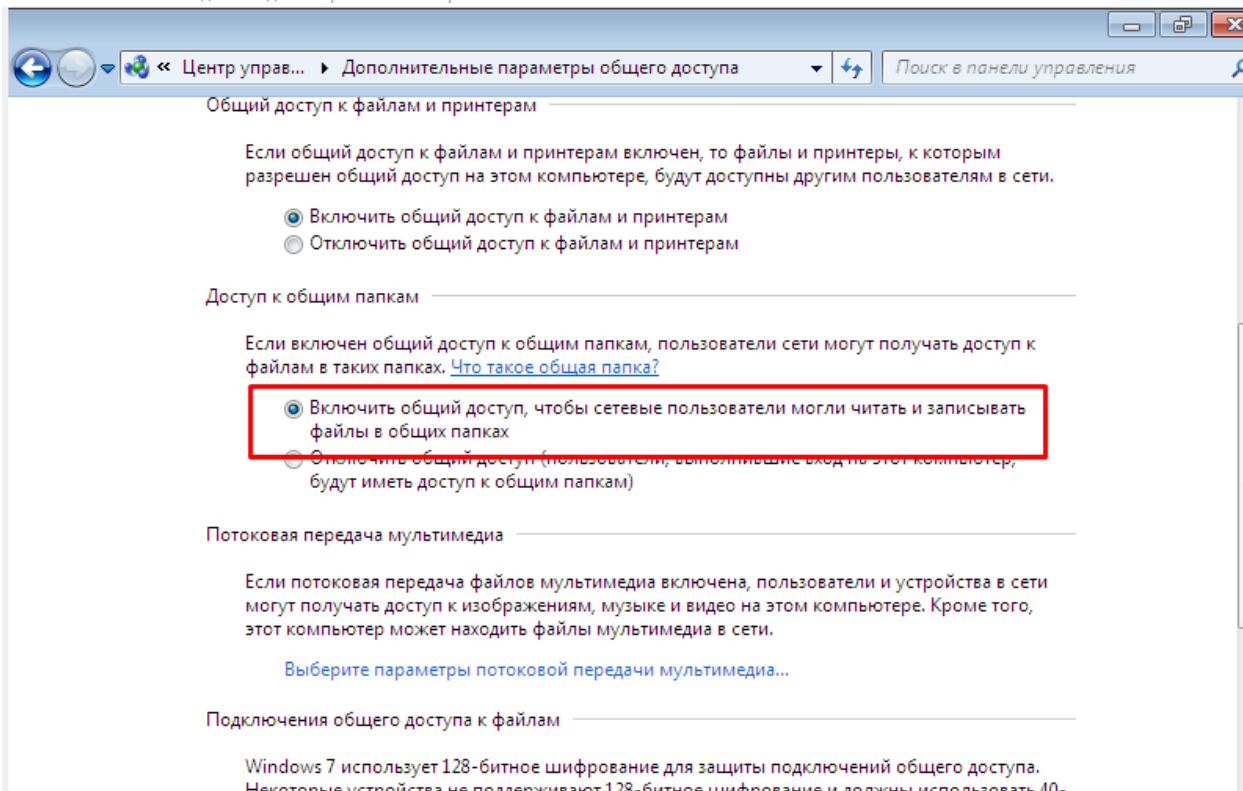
« Центр управ... ▸ Дополнительные параметры общего доступа

Поиск в панели управления

Общий доступ к файлам и принтерам

Если общий доступ к файлам и принтерам включен, то файлы и принтеры, к которым разрешен общий доступ на этом компьютере, будут доступны другим пользователям в сети.

Включить общий доступ к файлам и принтерам
Отключить общий доступ к файлам и принтерам

Доступ к общим папкам

Если включен общий доступ к общим папкам, пользователи сети могут получать доступ к файлам в таких папках. Что такое общая папка?

Включить общий доступ, чтобы сетевые пользователи могли читать и записывать файлы в общих папках
Отключить общий доступ (пользователи, выполнившие вход на этот компьютер, будут иметь доступ к общим папкам)

Потоковая передача мультимедиа

Если потоковая передача файлов мультимедиа включена, пользователи и устройства в сети могут получать доступ к изображениям, музыке и видео на этом компьютере. Кроме того, этот компьютер может находить файлы мультимедиа в сети.

Выберите параметры потоковой передачи мультимедиа...

Подключения общего доступа к файлам

Windows 7 использует 128-битное шифрование для защиты подключений общего доступа.
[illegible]